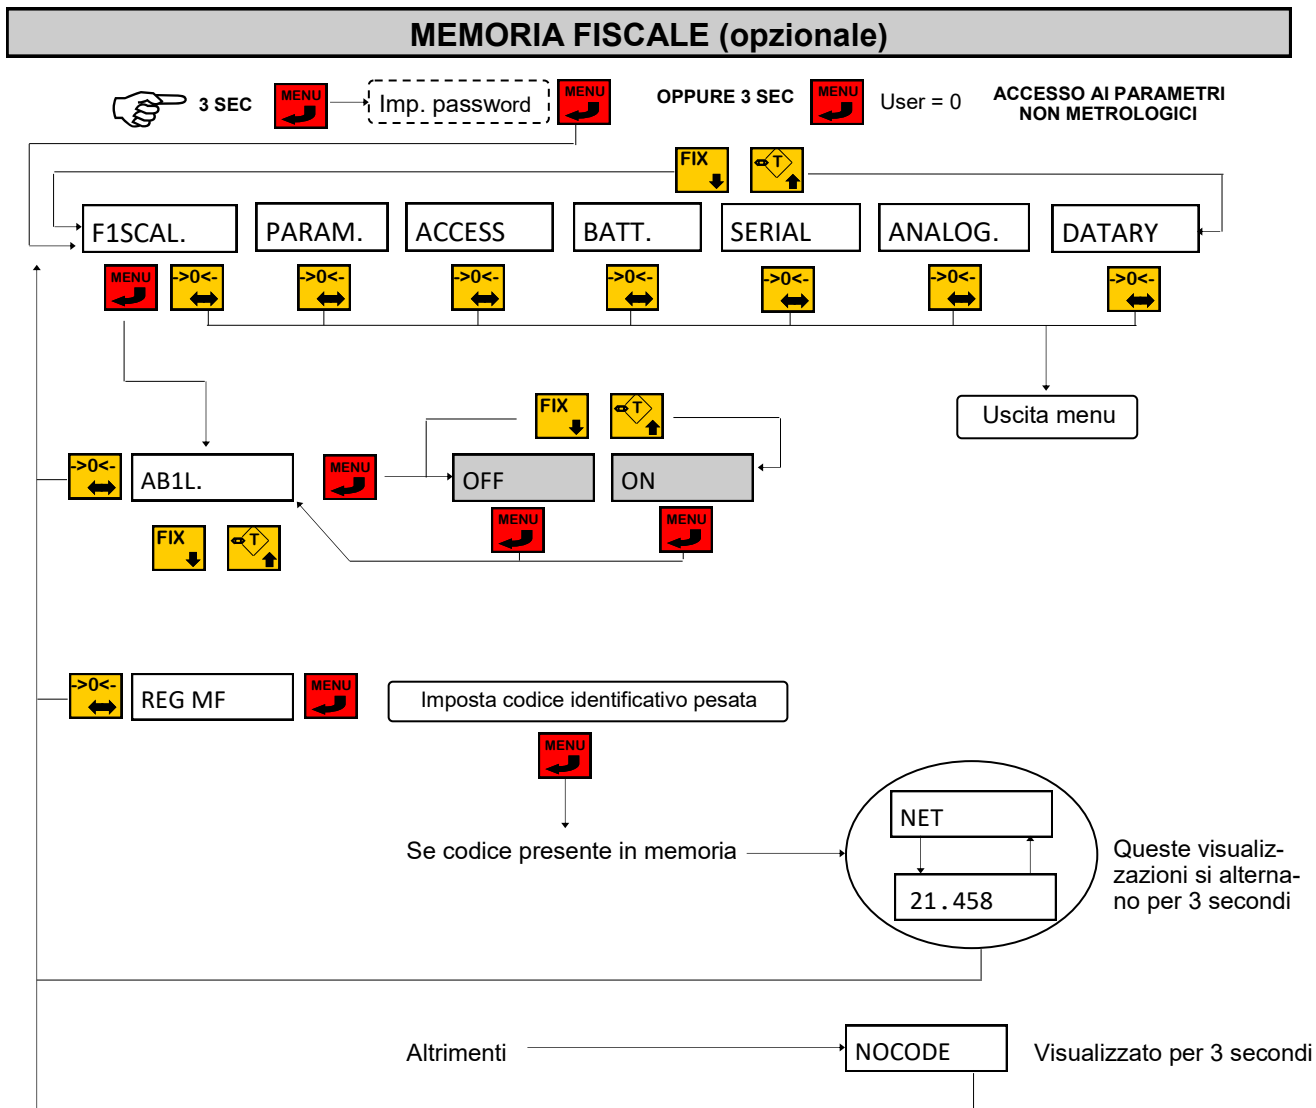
MEMORIA FISCALE (opzionale)

3 SEC MENU Imp. password MENU OPPURE 3 SEC MENU User = 0 ACCESSO AI PARAMETRI NON METROLOGICI

FIX T

F1SCAL. PARAM. ACCESS BATT. SERIAL ANALOG. DATARY

MENU ->0<- ->0<- ->0<- ->0<- ->0<- ->0<- ->0<-

Uscita menu

FIX T

->0<- AB1L. MENU OFF ON

MENU MENU

FIX T

->0<- REG MF MENU Imposta codice identificativo pesata

MENU

Se codice presente in memoria

NET

21.458

Queste visualizzazioni si alternano per 3 secondi

Altrimenti NOCODE Visualizzato per 3 secondi